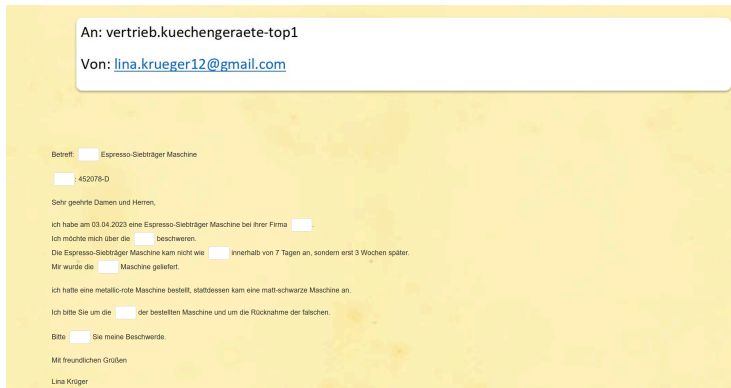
An: vertrieb.kuechengeraete-top1

Von: lina.krueger12@gmail.com

Betreff: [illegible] Espresso-Siebträger Maschine

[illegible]: 452078-D

Sehr geehrte Damen und Herren,

ich habe am 03.04.2023 eine Espresso-Siebträger Maschine bei ihrer Firma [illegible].
Ich möchte mich über die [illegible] beschweren.
Die Espresso-Siebträger Maschine kam nicht wie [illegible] innerhalb von 7 Tagen an, sondern erst 3 Wochen später.
Mir wurde die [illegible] Maschine geliefert.

ich hatte eine metallic-rote Maschine bestellt, stattdessen kam eine matt-schwarze Maschine an.

Ich bitte Sie um die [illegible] der bestellten Maschine und um die Rücknahme der falschen.

Bitte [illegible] Sie meine Beschwerde.

Mit freundlichen Grüßen

Lina Krüger